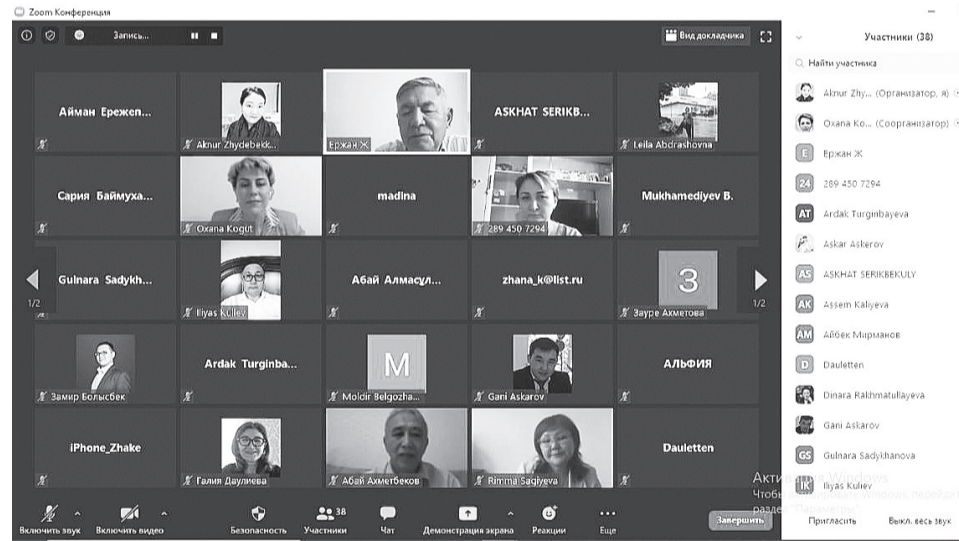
Zoom Конференция

Запись...

Вид докладчика

Участники (38)

Найти участника

Aknur Zhy... (Организатор, я)
Oxana Ko... (Соорганизатор)
Ержан Ж
289 450 7294
Ardak Turginbayeva
Askar Askerov
ASKHAT SERIKBEKULY
Assem Kaliyeva
Айбек Мирманов
Dauletten
Dinara Rakhmatullayeva
Gani Askarov
Gulnara Sadykhanova
Iliyas Kuliev

Айман Ережеп...
Aknur Zhydebekk...
Ержан Ж
ASKHAT SERIKB...
Leila Abdrashovna
Сария Баймуха...
Oxana Kogut
madina
289 450 7294
Mukhamediyev B.
Gulnara Sadykh...
Iliyas Kuliev
Абай Алмасул...
zhana_k@list.ru
Зауре Ахметова
Замир Болысбек
Ardak Turginba...
Moldir Belgozha...
Gani Askarov
АЛЬФИЯ
iPhone_Zhake
Галия Даулиева
Абай Ахметбеков
Rimma Sagiyeva
Dauletten

1/2
1/2

Включить звук
Включить видео
Безопасность
38
Участники
Чат
Демонстрация экрана
Реакции
Еще
Завершить

Пригласить
Выкл. весь звук

Активация Windows
Чтобы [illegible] Windows, перейдите в раздел "Параметры".